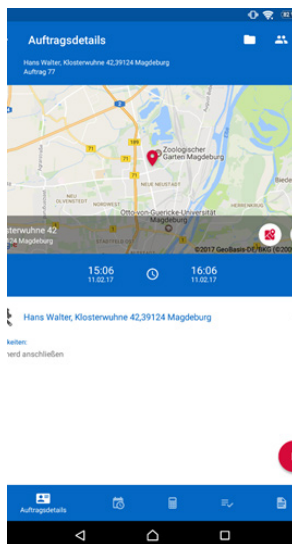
Auftragsdetails

Hans Walter, Klosterwuhne 42,39124 Magdeburg
Auftrag 77

Zoologischer Garten Magdeburg
NEUE NEUSTADT
Otto-von-Guericke-Universität Magdeburg
NORDWEST
ALTE NEUSTADT
OLVENSTEDT
STADTFELD OST
Biede
sterwuhne 42
24 Magdeburg
©2017 GeoBasis-DE/BKG (©2009

15:06
11.02.17
16:06
11.02.17

Hans Walter, Klosterwuhne 42,39124 Magdeburg

keiten:
herd anschließen

Auftragsdetails